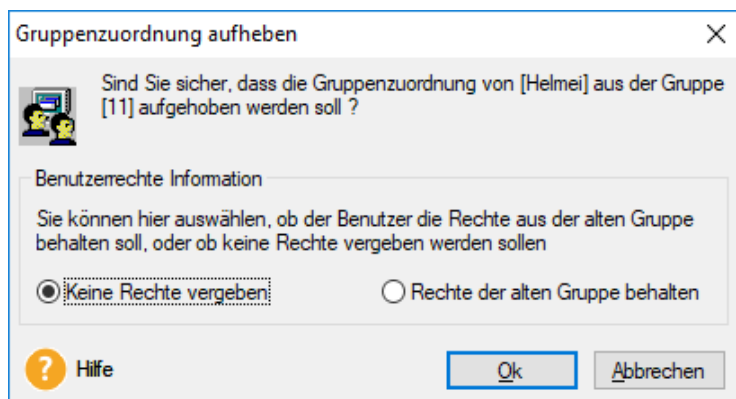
Gruppenzuordnung aufheben

Sind Sie sicher, dass die Gruppenzuordnung von [Helmei] aus der Gruppe [11] aufgehoben werden soll ?

Benutzerrechte Information

Sie können hier auswählen, ob der Benutzer die Rechte aus der alten Gruppe behalten soll, oder ob keine Rechte vergeben werden sollen

Keine Rechte vergeben

Rechte der alten Gruppe behalten

Hilfe

Ok

Abbrechen